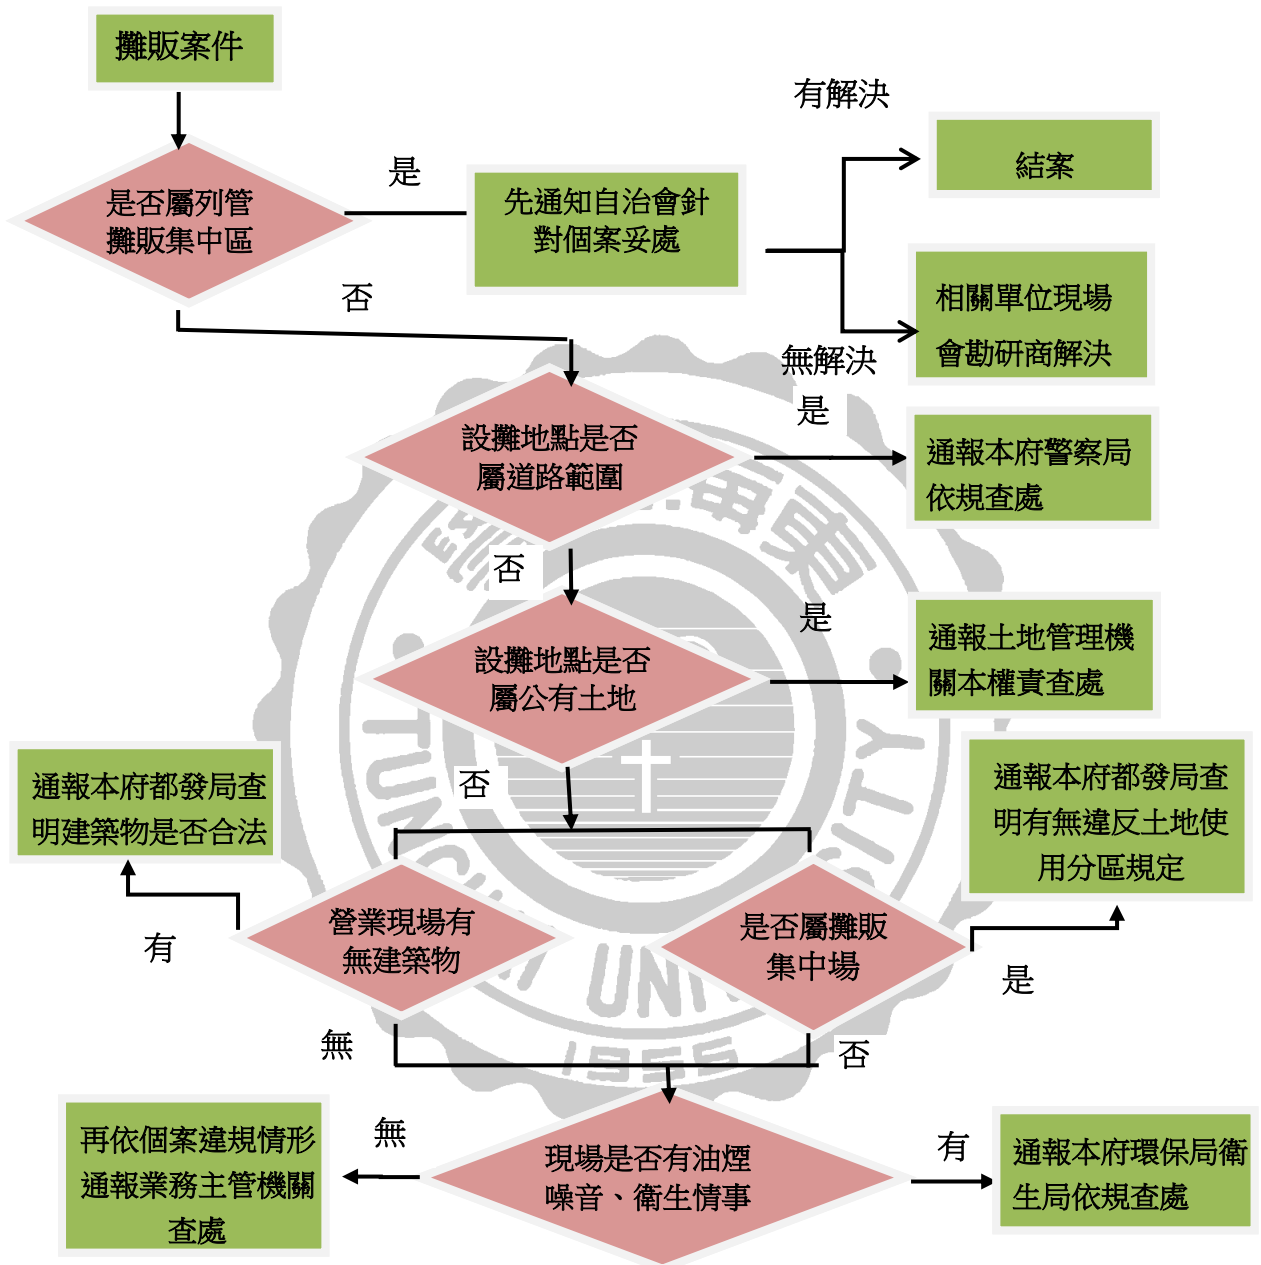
攤販案件

是否屬列管攤販集中區

是

先通知自治會針對個案妥處

有解決

結案

相關單位現場會勘研商解決

無解決

否

設攤地點是否屬道路範圍

是

通報本府警察局依規查處

否

設攤地點是否屬公有土地

是

通報土地管理機關本權責查處

否

通報本府都發局查明建築物是否合法

有

營業現場有無建築物

是否屬攤販集中場

通報本府都發局查明有無違反土地使用分區規定

是

無

否

再依個案違規情形通報業務主管機關查處

無

現場是否有油煙噪音、衛生情事

有

通報本府環保局衛生局依規查處